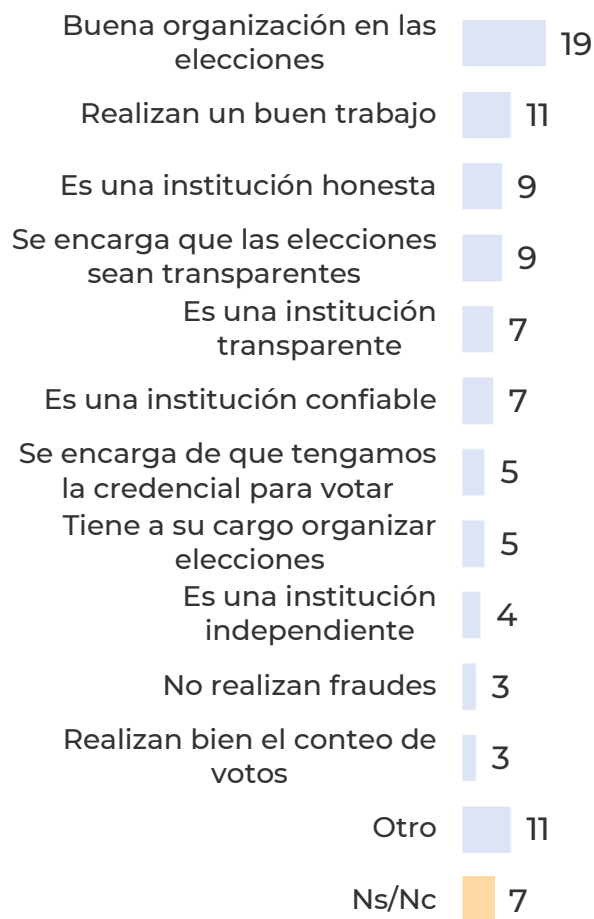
| | |
|---|---|
| Buena organización en las elecciones | 19 |
| Realizan un buen trabajo | 11 |
| Es una institución honesta | 9 |
| Se encarga que las elecciones sean transparentes | 9 |
| Es una institución transparente | 7 |
| Es una institución confiable | 7 |
| Se encarga de que tengamos la credencial para votar | 5 |
| Tiene a su cargo organizar elecciones | 5 |
| Es una institución independiente | 4 |
| No realizan fraudes | 3 |
| Realizan bien el conteo de votos | 3 |
| Otro | 11 |
| Ns/Nc | 7 |